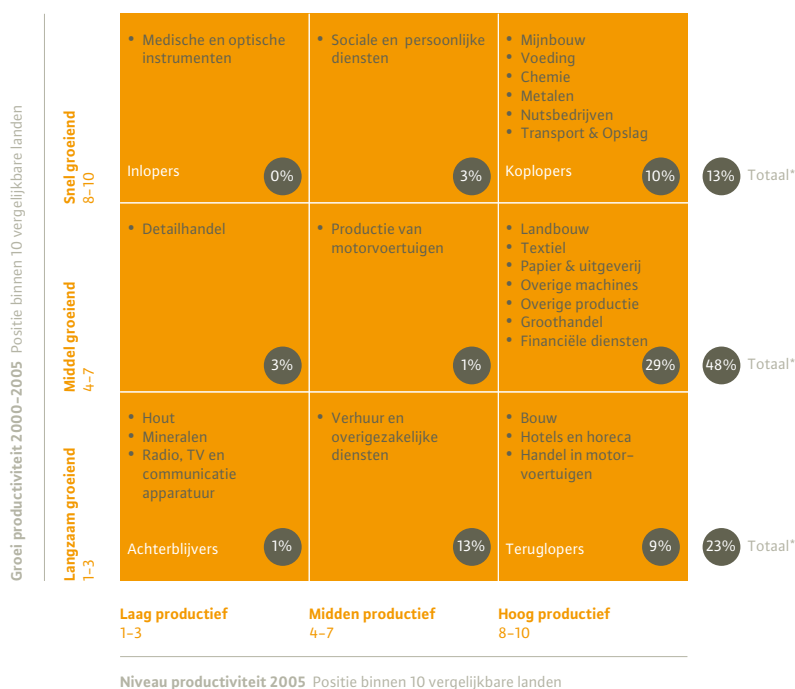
Groei productiviteit 2000–2005 Positie binnen 10 vergelijkbare landen

Snel groeiend 8–10

• Medische en optische instrumenten

Inlopers 0%

• Sociale en persoonlijke diensten

3%

• Mijnbouw
• Voeding
• Chemie
• Metalen
• Nutsbedrijven
• Transport & Opslag

Koplopers 10%

13% Totaal*

Middel groeiend 4–7

• Detailhandel

3%

• Productie van motorvoertuigen

1%

• Landbouw
• Textiel
• Papier & uitgeverij
• Overige machines
• Overige productie
• Groothandel
• Financiële diensten

29%

48% Totaal*

Langzaam groeiend 1–3

• Hout
• Mineralen
• Radio, TV en communicatie apparatuur

Achterblijvers 1%

• Verhuur en overigezakelijke diensten

13%

• Bouw
• Hotels en horeca
• Handel in motorvoertuigen

Teruglopers 9%

23% Totaal*

Laag productief 1–3

Midden productief 4–7

Hoog productief 8–10

Niveau productiviteit 2005 Positie binnen 10 vergelijkbare landen